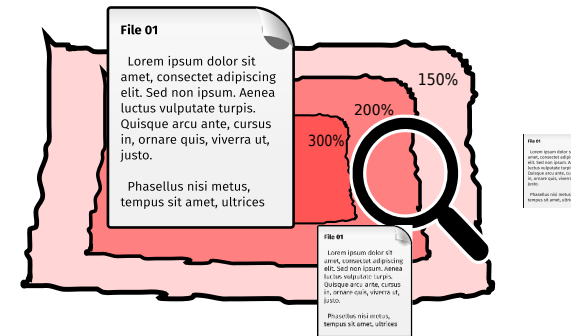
File 01

Lorem ipsum dolor sit amet, consectet adipiscing elit. Sed non ipsum. Aenea luctus vulputate turpis. Quisque arcu ante, cursus in, ornare quis, viverra ut, justo.

Phasellus nisi metus, tempus sit amet, ultrices

150%

200%

300%

File 01

Lorem ipsum dolor sit amet, consectet adipiscing elit. Sed non ipsum. Aenea luctus vulputate turpis. Quisque arcu ante, cursus in, ornare quis, viverra ut, justo.

Phasellus nisi metus, tempus sit amet, ultrices

File 01

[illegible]